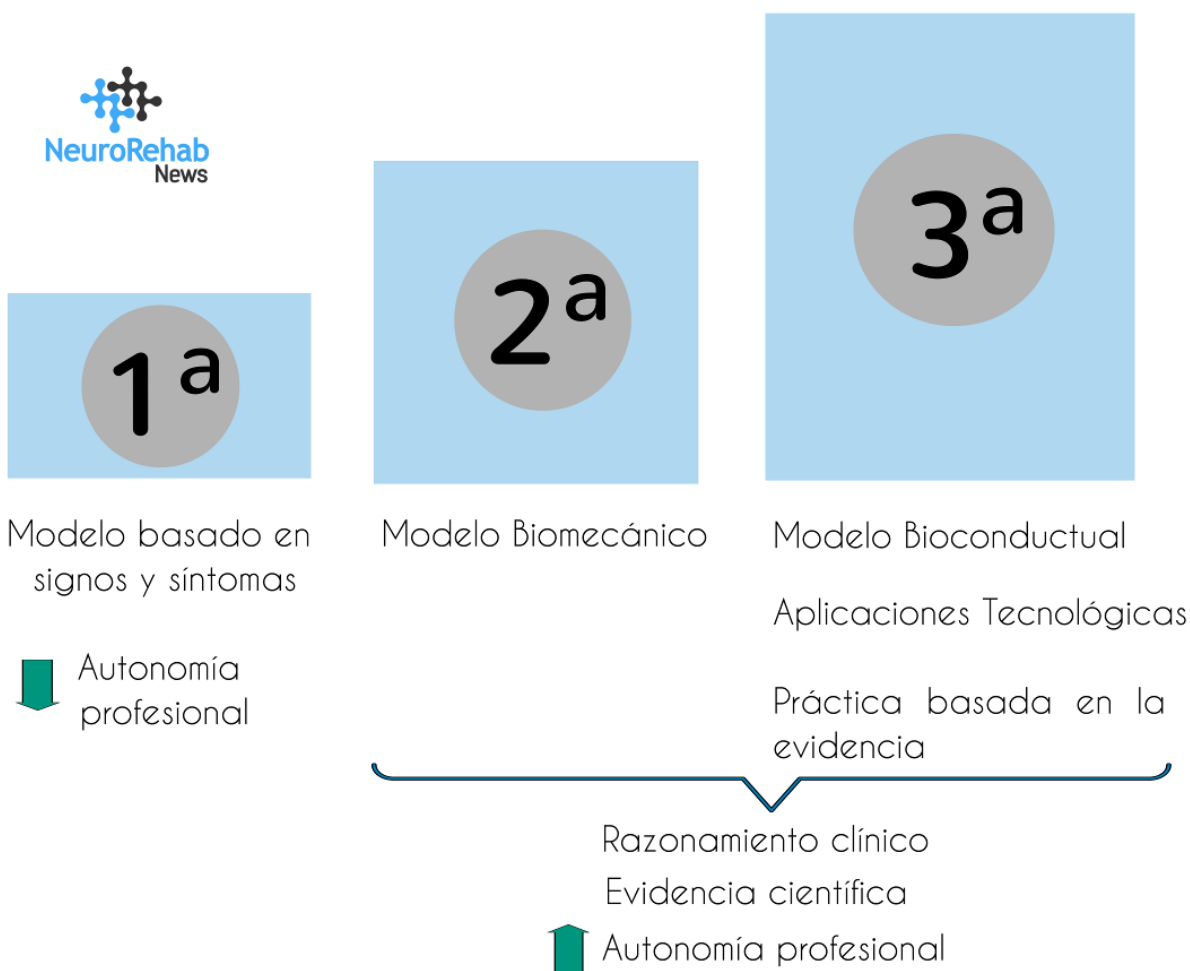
NeuroRehab News

$1^a$

$2^a$

$3^a$

Modelo basado en signos y síntomas

Autonomía profesional

Modelo Biomecánico

Modelo Bioconductual

Aplicaciones Tecnológicas

Práctica basada en la evidencia

Razonamiento clínico

Evidencia científica

Autonomía profesional